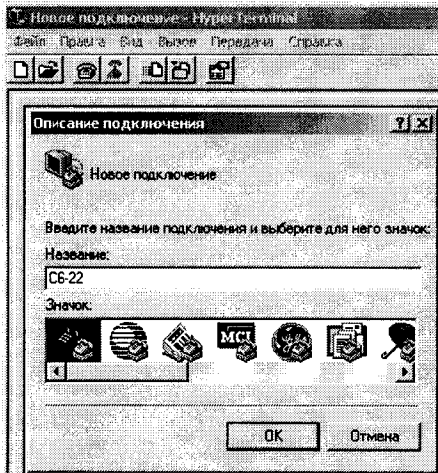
Новое подключение - HyperTerminal
Файл Правка Вид Вызов Передача Справка

Описание подключения
?
Новое подключение
Введите название подключения и выберите для него значок:
Название:
С6-22
Значок:
MCI
OK
Отмена